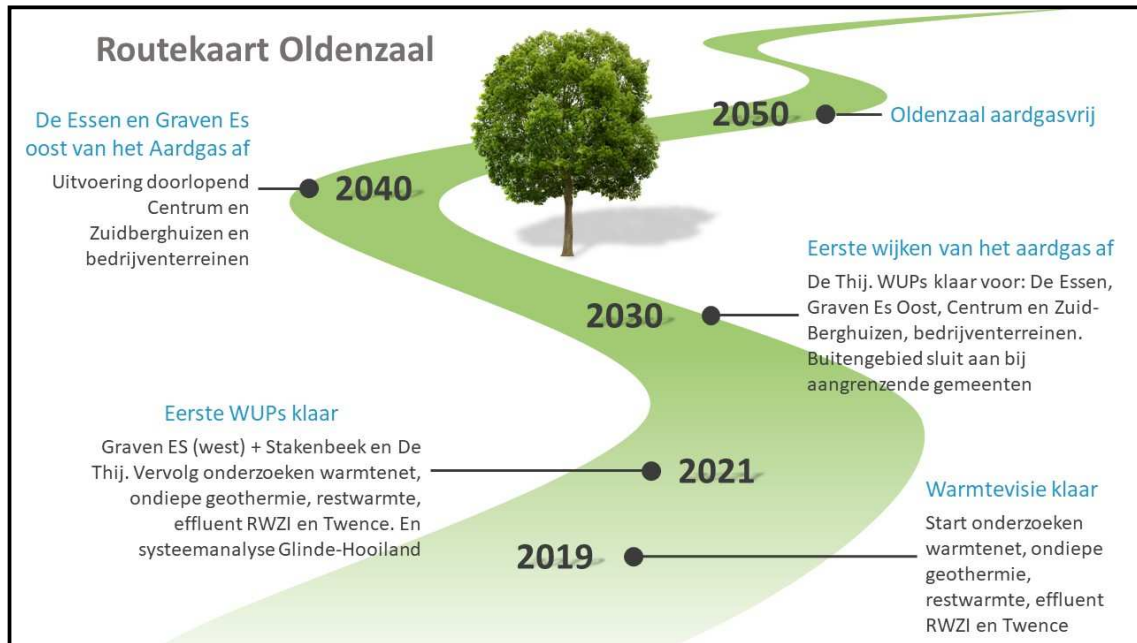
Routekaart Oldenzaal

2050

Oldenzaal aardgasvrij

De Essen en Graven Es oost van het Aardgas af

Uitvoering doorlopend Centrum en Zuidberghuizen en bedrijventerreinen

2040

Eerste wijken van het aardgas af

De Thij. WUPs klaar voor: De Essen, Graven Es Oost, Centrum en Zuid-Berghuizen, bedrijventerreinen. Buitengebied sluit aan bij aangrenzende gemeenten

2030

Eerste WUPs klaar

Graven ES (west) + Stakenbeek en De Thij. Vervolg onderzoeken warmtenet, ondiepe geothermie, restwarmte, effluent RWZI en Twence. En systeemanalyse Glinde-Hooiland

2021

Warmtevisie klaar

Start onderzoeken warmtenet, ondiepe geothermie, restwarmte, effluent RWZI en Twence

2019